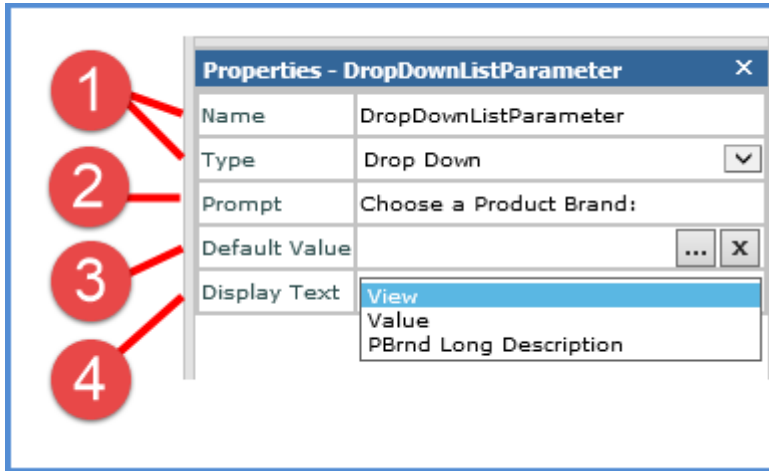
Properties - DropDownListParameter ×

| Name | DropDownListParameter |
|---|---|
| Type | Drop Down |
| Prompt | Choose a Product Brand: |
| Default Value | ... X |
| Display Text | View |

Value
PBrnd Long Description

1
2
3
4